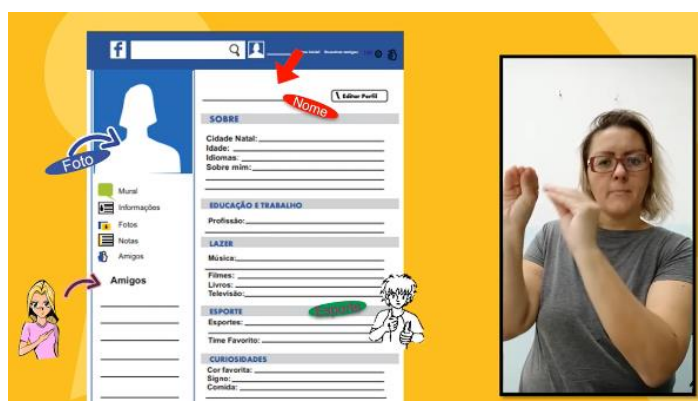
f

Página Inicial   Encontrar amigos

Editar Perfil

Nome

Foto

SOBRE

Cidade Natal:
Idade:
Idiomas:
Sobre mim:

EDUCAÇÃO E TRABALHO

Profissão:

LAZER

Música:
Filmes:
Livros:
Televisão:

ESPORTE

Esportes:
Time Favorito:

Esporte

CURIOSIDADES

Cor favorita:
Signo:
Comida:

Mural
Informações
Fotos
Notas
Amigos

Amigos